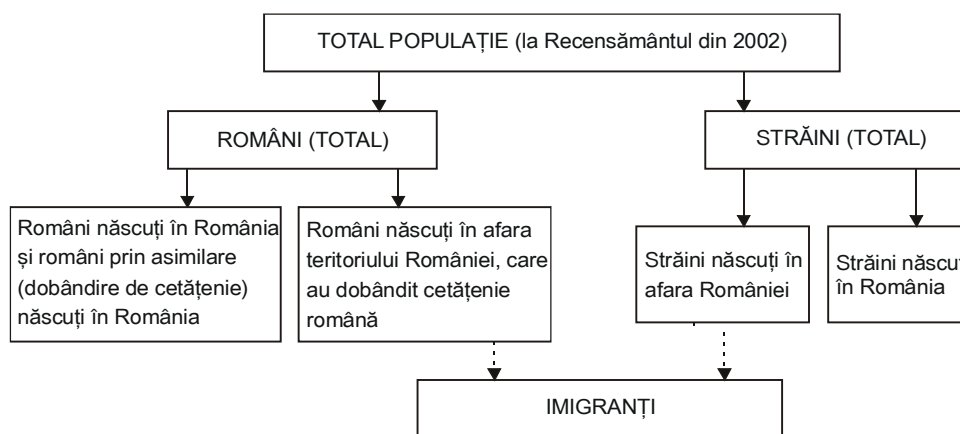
TOTAL POPULAȚIE (la Recensământul din 2002)

ROMÂNI (TOTAL)

STRĂINI (TOTAL)

Români născuți în România și români prin asimilare (dobândire de cetățenie) născuți în România

Români născuți în afara teritoriului României, care au dobândit cetățenie română

Străini născuți în afara României

Străini născu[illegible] în România

IMIGRANȚI